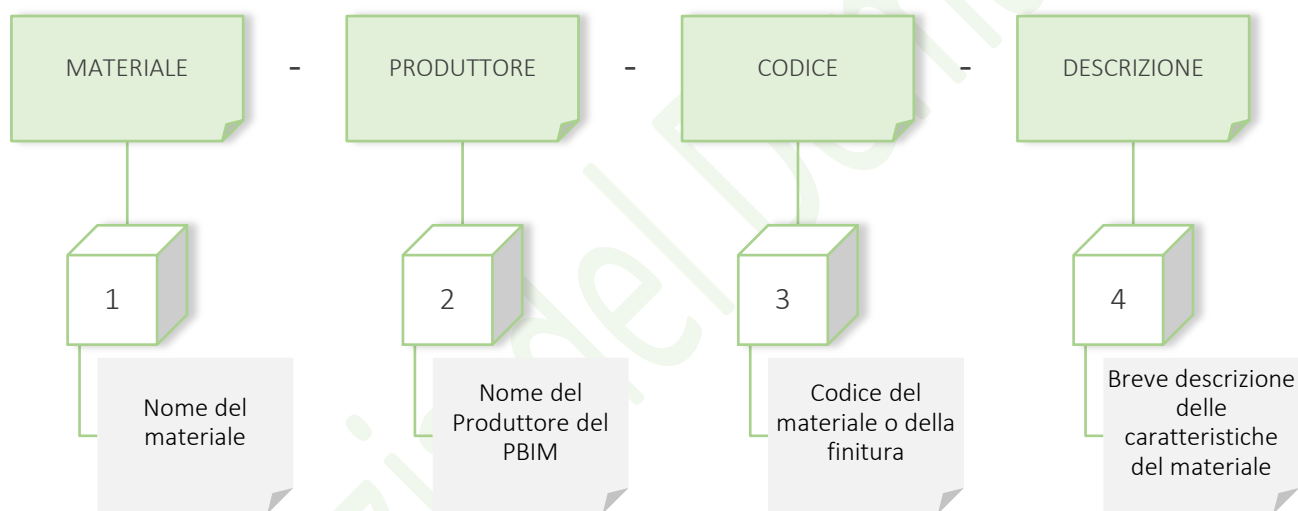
MATERIALE - PRODUTTORE - CODICE - DESCRIZIONE

1

Nome del materiale

2

Nome del Produttore del PBIM

3

Codice del materiale o della finitura

4

Breve descrizione delle caratteristiche del materiale